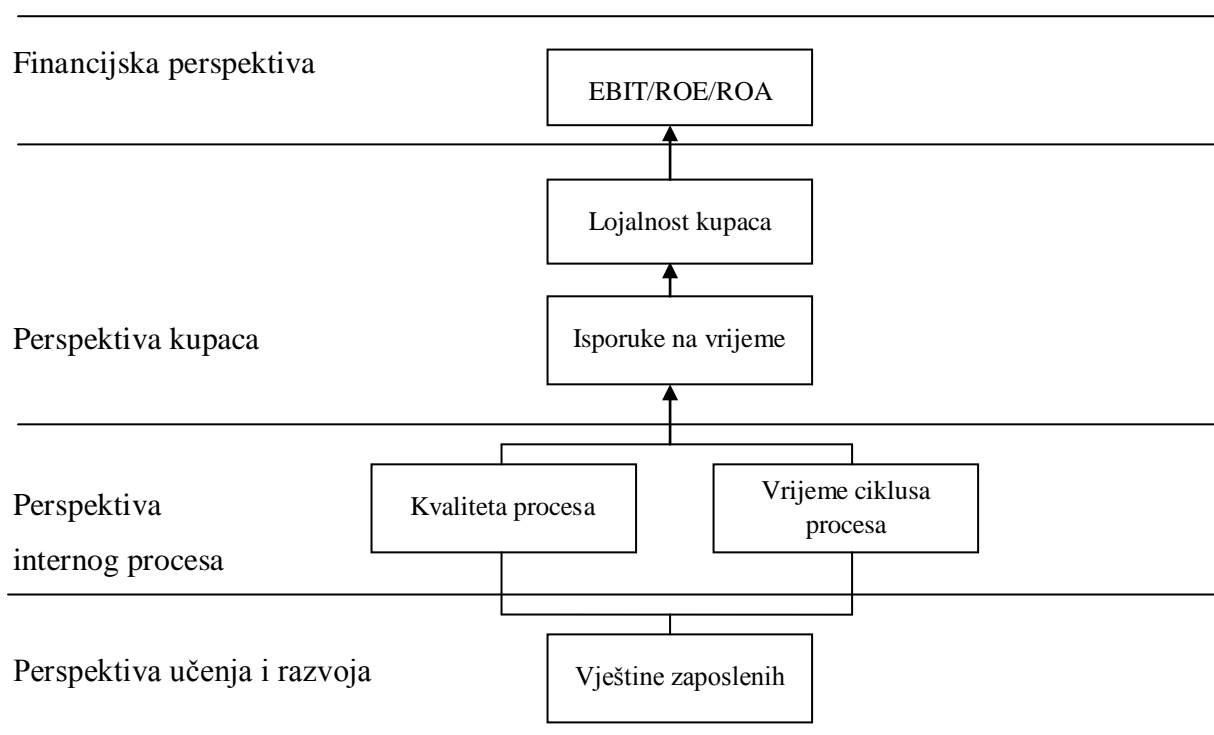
Financijska perspektiva

EBIT/ROE/ROA

Lojalnost kupaca

Perspektiva kupaca

Isporuke na vrijeme

Perspektiva internog procesa

Kvaliteta procesa

Vrijeme ciklusa procesa

Perspektiva učenja i razvoja

Vještine zaposlenih